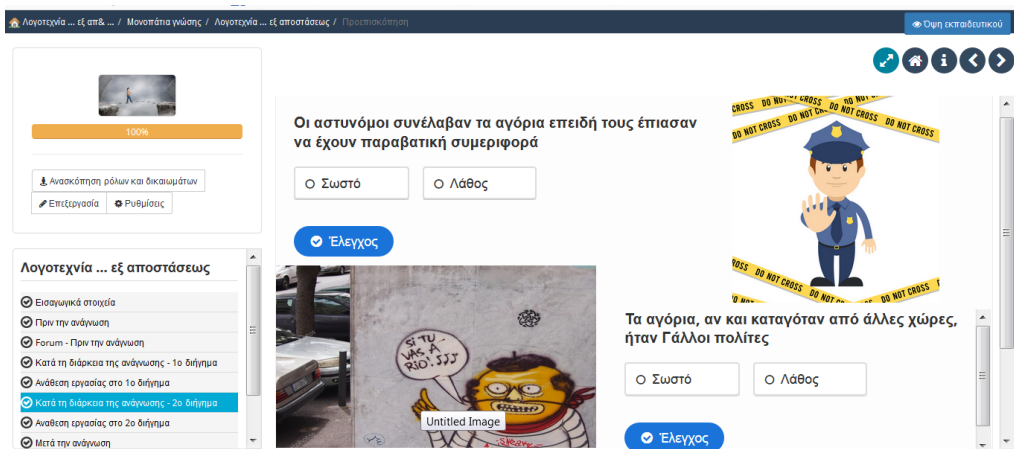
Λογοτεχνία ... εξ απ&... / Μονοπάτια γνώσης / Λογοτεχνία ... εξ αποστάσεως / Προεπισκόπηση

Όψη εκπαιδευτικού

100%

Ανασκόπηση ρόλων και δικαιωμάτων

Επεξεργασία

Ρυθμίσεις

Λογοτεχνία ... εξ αποστάσεως

Εισαγωγικά στοιχεία

Πριν την ανάγνωση

Forum - Πριν την ανάγνωση

Κατά τη διάρκεια της ανάγνωσης - 1ο διήγημα

Ανάθεση εργασίας στο 1ο διήγημα

Κατά τη διάρκεια της ανάγνωσης - 2ο διήγημα

Ανάθεση εργασίας στο 2ο διήγημα

Μετά την ανάγνωση

Οι αστυνόμοι συνέλαβαν τα αγόρια επειδή τους έπιασαν να έχουν παραβατική συμπεριφορά

Σωστό

Λάθος

Έλεγχος

DO NOT CROSS

SI TU VAS A RIO...

Untitled Image

Τα αγόρια, αν και καταγόταν από άλλες χώρες, ήταν Γάλλοι πολίτες

Σωστό

Λάθος

Έλεγχος